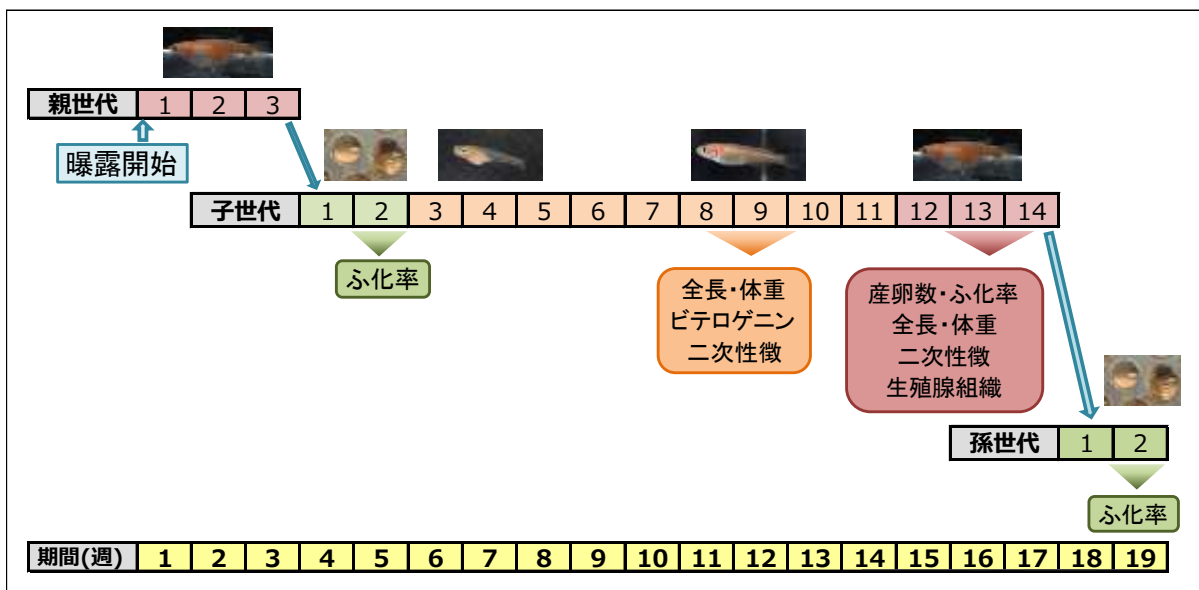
| 親世代 | 1 | 2 | 3 |
|---|---|---|---|

曝露開始

| 子世代 | 1 | 2 | 3 | 4 | 5 | 6 | 7 | 8 | 9 | 10 | 11 | 12 | 13 | 14 |
|---|---|---|---|---|---|---|---|---|---|---|---|---|---|---|

ふ化率

全長・体重
ビテロゲニン
二次性徴

産卵数・ふ化率
全長・体重
二次性徴
生殖腺組織

| 孫世代 | 1 | 2 |
|---|---|---|

ふ化率

| 期間(週) | 1 | 2 | 3 | 4 | 5 | 6 | 7 | 8 | 9 | 10 | 11 | 12 | 13 | 14 | 15 | 16 | 17 | 18 | 19 |
|---|---|---|---|---|---|---|---|---|---|---|---|---|---|---|---|---|---|---|---|